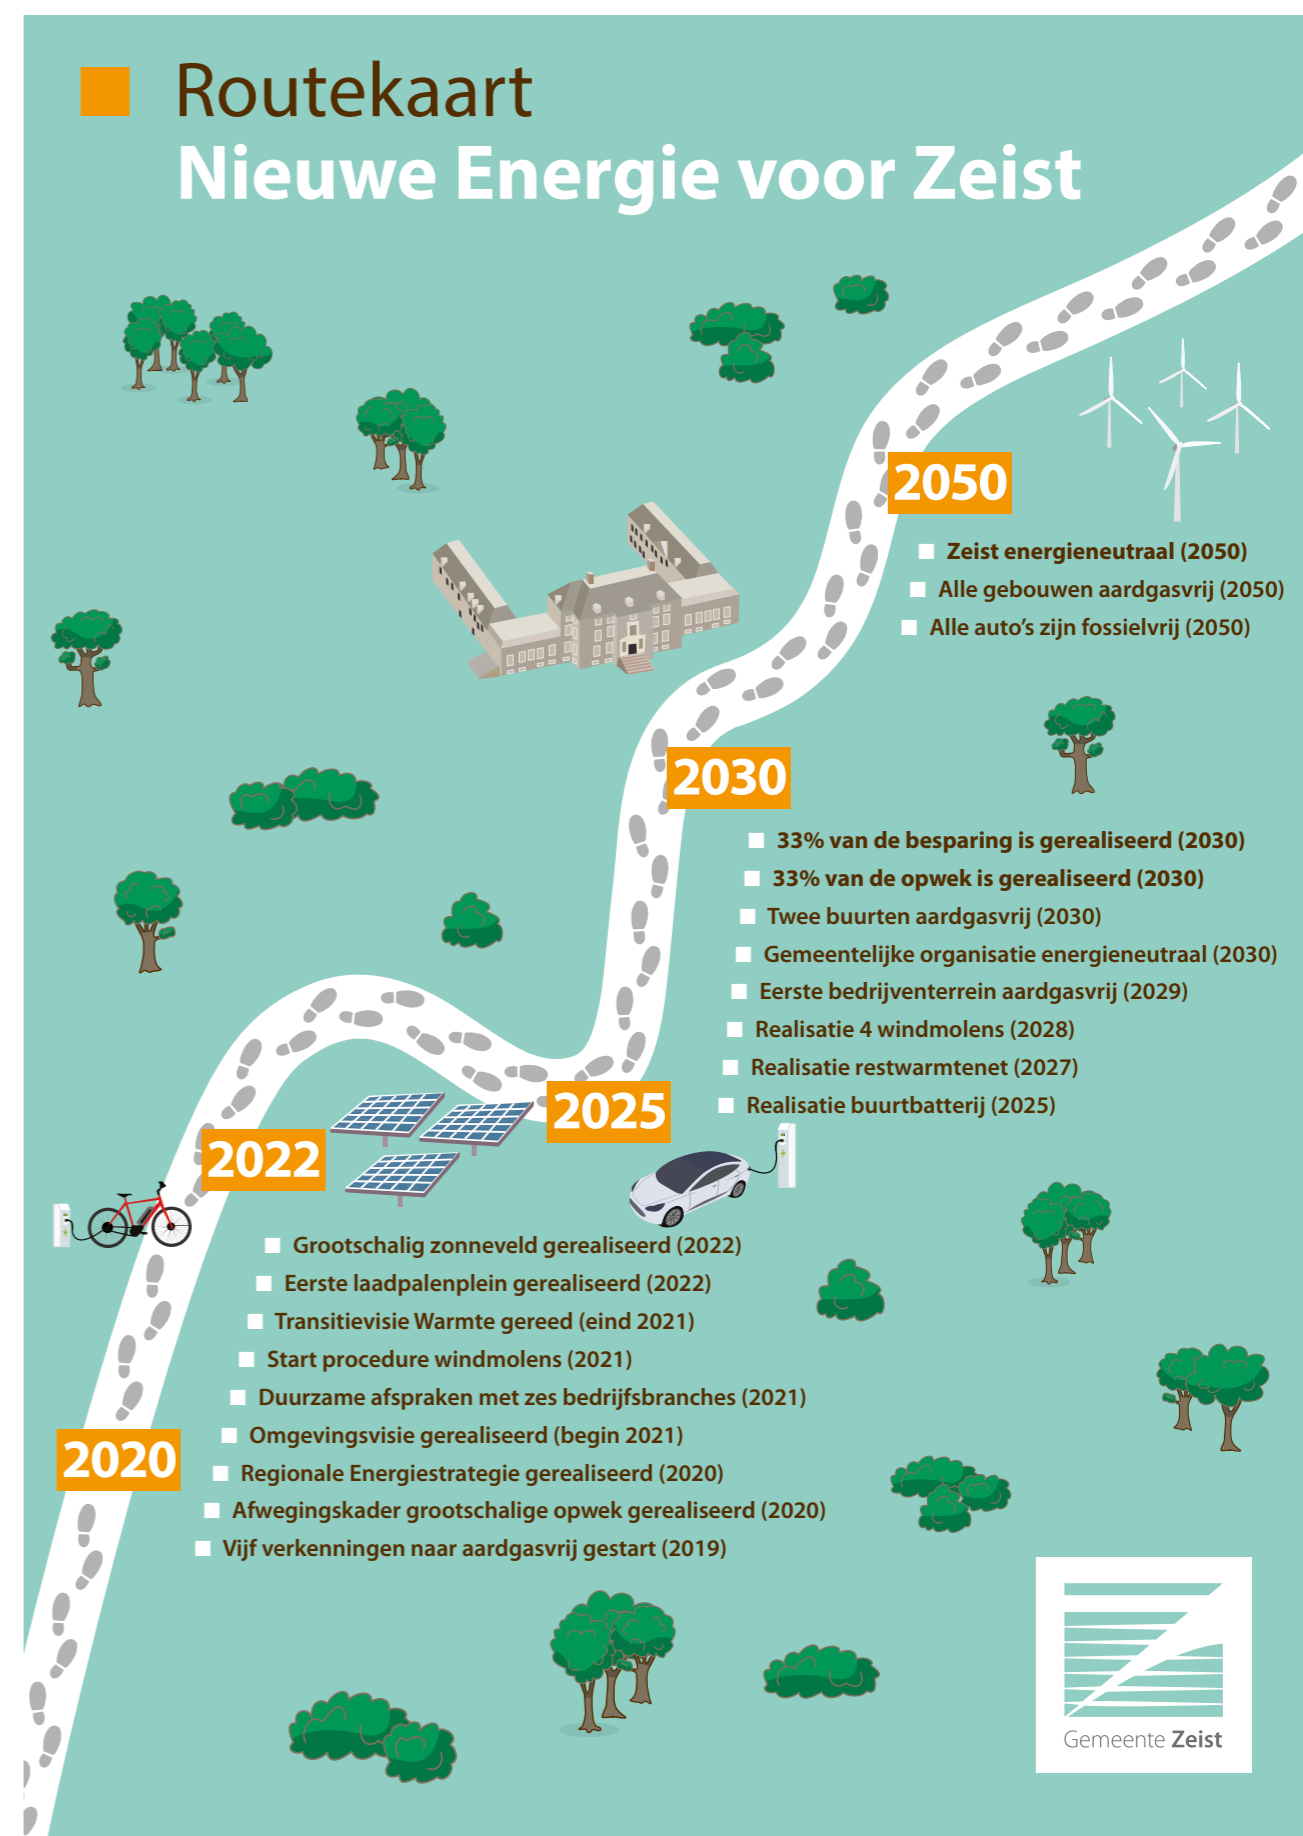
Routekaart
Nieuwe Energie voor Zeist

2050

Zeist energieneutraal (2050)
Alle gebouwen aardgasvrij (2050)
Alle auto's zijn fossielvrij (2050)

2030

33% van de besparing is gerealiseerd (2030)
33% van de opwek is gerealiseerd (2030)
Twee buurten aardgasvrij (2030)
Gemeentelijke organisatie energieneutraal (2030)
Eerste bedrijventerrein aardgasvrij (2029)
Realisatie 4 windmolens (2028)
Realisatie restwarmtenet (2027)
Realisatie buurtbatterij (2025)

2025

2022

Grootschalig zonneveld gerealiseerd (2022)
Eerste laadpalenplein gerealiseerd (2022)
Transitievisie Warmte gereed (eind 2021)
Start procedure windmolens (2021)
Duurzame afspraken met zes bedrijfsbranches (2021)
Omgevingsvisie gerealiseerd (begin 2021)
Regionale Energiestrategie gerealiseerd (2020)
Afwegingskader grootschalige opwek gerealiseerd (2020)
Vijf verkenningen naar aardgasvrij gestart (2019)

2020

Gemeente Zeist